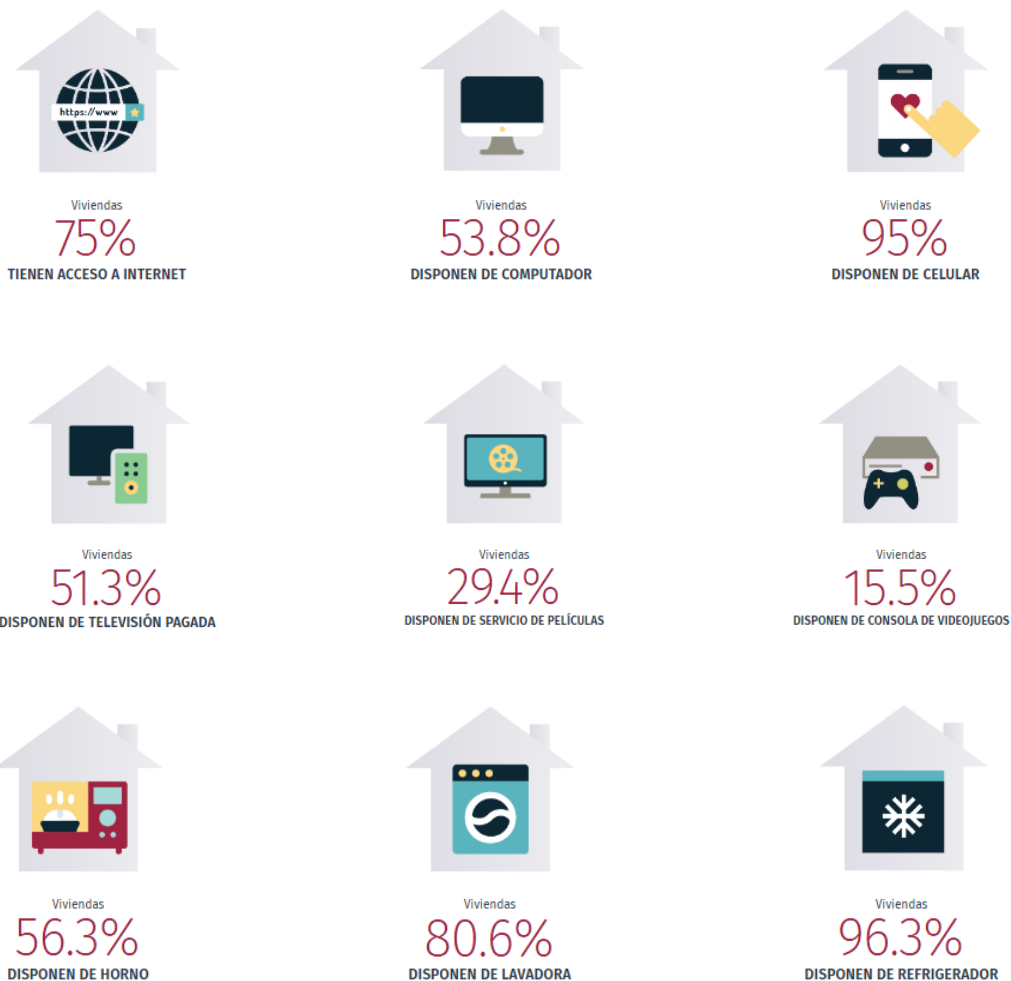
https://www

Viviendas
75%
TIENEN ACCESO A INTERNET

Viviendas
53.8%
DISPONEN DE COMPUTADOR

Viviendas
95%
DISPONEN DE CELULAR

Viviendas
51.3%
DISPONEN DE TELEVISIÓN PAGADA

Viviendas
29.4%
DISPONEN DE SERVICIO DE PELÍCULAS

Viviendas
15.5%
DISPONEN DE CONSOLA DE VIDEOJUEGOS

Viviendas
56.3%
DISPONEN DE HORNO

Viviendas
80.6%
DISPONEN DE LAVADORA

Viviendas
96.3%
DISPONEN DE REFRIGERADOR